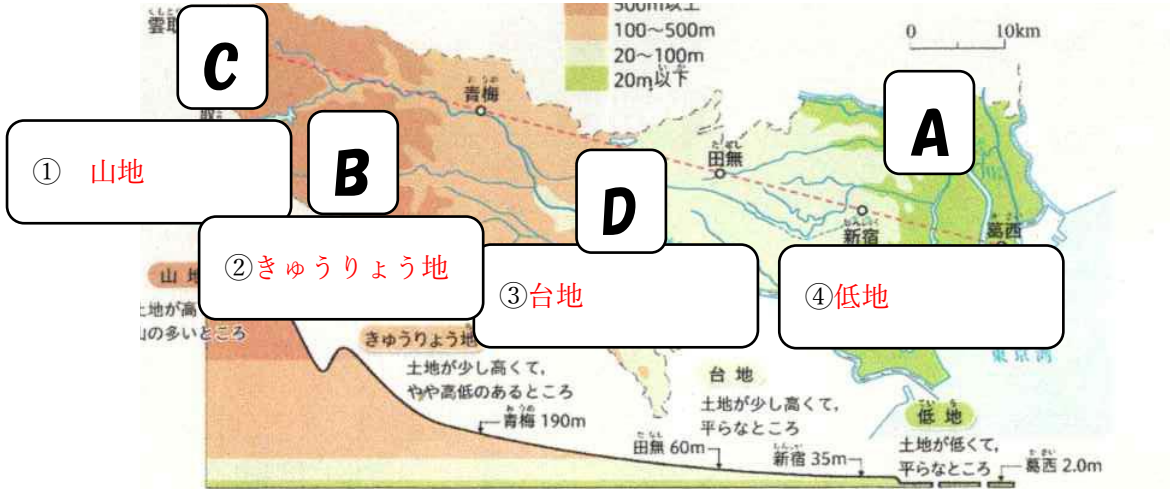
雲取
500m以上
100～500m
20～100m
20m以下
0　10km

C

青梅

① 山地

B

田無

A

D

新宿

葛西

②きゅうりょう地

③台地

④低地

山地
土地が高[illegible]
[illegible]の多いところ

きゅうりょう地
土地が少し高くて、
やや高低のあるところ
青梅 190m

台地
土地が少し高くて、
平らなところ

田無 60m
新宿 35m

低地
土地が低くて、
平らなところ
葛西 2.0m

東京湾